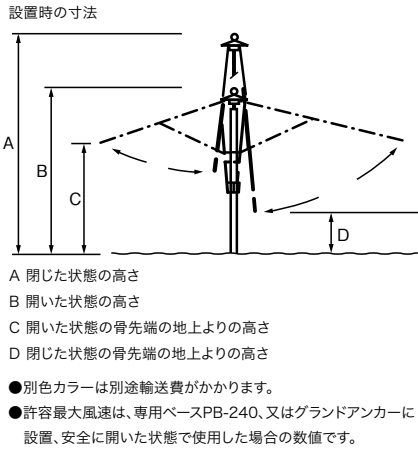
設置時の寸法

A

B

C

D

A 閉じた状態の高さ

B 開いた状態の高さ

C 開いた状態の骨先端の地上よりの高さ

D 閉じた状態の骨先端の地上よりの高さ

●別色カラーは別途輸送費がかかります。

●許容最大風速は、専用ベースPB-240、又はグランドアンカーに設置、安全に開いた状態で使用した場合の数値です。